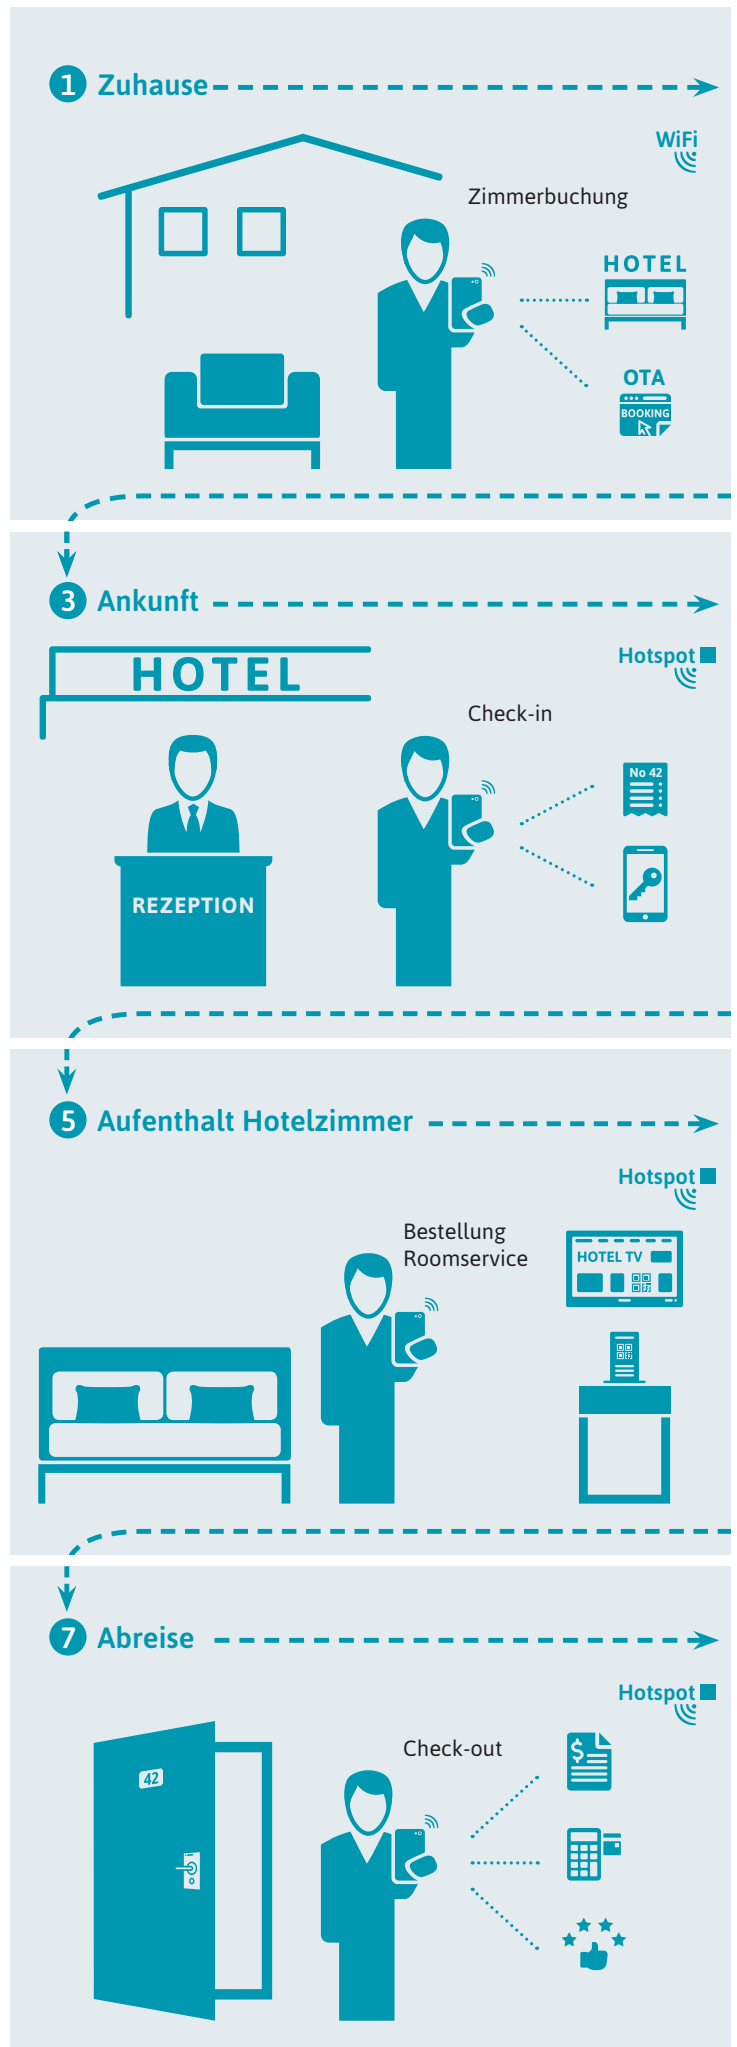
1 Zuhause

WiFi

Zimmerbuchung

HOTEL

OTA

BOOKING

3 Ankunft

Hotspot

HOTEL

Check-in

No 42

REZEPTION

5 Aufenthalt Hotelzimmer

Hotspot

Bestellung Roomservice

HOTEL TV

7 Abreise

Hotspot

42

Check-out

$